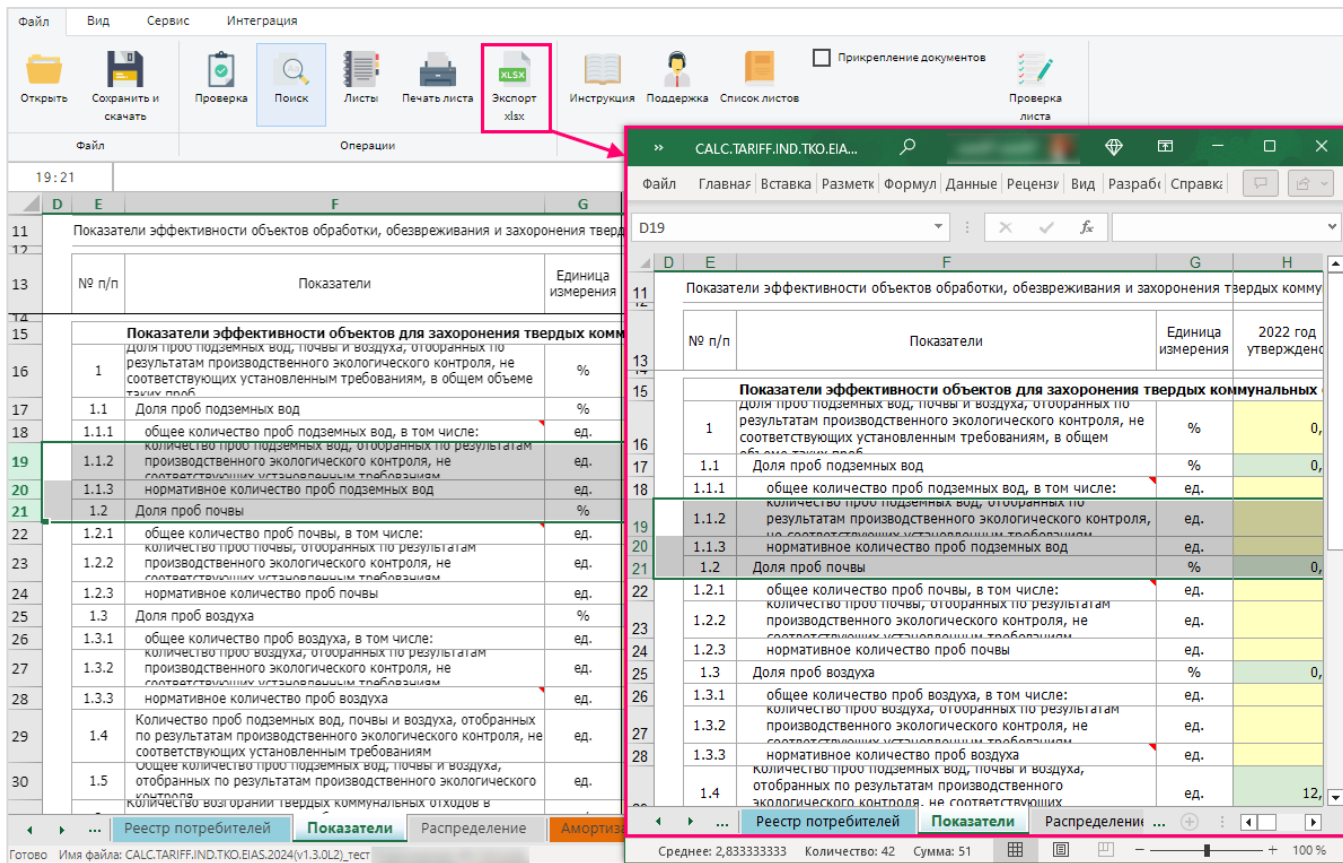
Файл Вид Сервис Интеграция

Открыть
Сохранить и скачать
Файл
Проверка
Поиск
Листы
Печать листа
Экспорт xlsx
Операции
Инструкция
Поддержка
Список листов
Прикрепление документов
Проверка листа

19:21

| | D | E | F | G |
|---|---|---|---|---|
| 11 | | Показатели эффективности объектов обработки, обезвреживания и захоронения тверд | | |
| 13 | | № п/п | Показатели | Единица измерения |
| 15 | | | Показатели эффективности объектов для захоронения твердых комму | |
| 16 | | 1 | Доля проб подземных вод, почвы и воздуха, отобранных по результатам производственного экологического контроля, не соответствующих установленным требованиям, в общем объеме таких проб | % |
| 17 | | 1.1 | Доля проб подземных вод | % |
| 18 | | 1.1.1 | общее количество проб подземных вод, в том числе: | ед. |
| 19 | | 1.1.2 | количество проб подземных вод, отобранных по результатам производственного экологического контроля, не соответствующих требованиям | ед. |
| 20 | | 1.1.3 | нормативное количество проб подземных вод | ед. |
| 21 | | 1.2 | Доля проб почвы | % |
| 22 | | 1.2.1 | общее количество проб почвы, в том числе: | ед. |
| 23 | | 1.2.2 | количество проб почвы, отобранных по результатам производственного экологического контроля, не соответствующих установленным требованиям | ед. |
| 24 | | 1.2.3 | нормативное количество проб почвы | ед. |
| 25 | | 1.3 | Доля проб воздуха | % |
| 26 | | 1.3.1 | общее количество проб воздуха, в том числе: | ед. |
| 27 | | 1.3.2 | количество проб воздуха, отобранных по результатам производственного экологического контроля, не соответствующих требованиям | ед. |
| 28 | | 1.3.3 | нормативное количество проб воздуха | ед. |
| 29 | | 1.4 | Количество проб подземных вод, почвы и воздуха, отобранных по результатам производственного экологического контроля, не соответствующих установленным требованиям | ед. |
| 30 | | 1.5 | Общее количество проб подземных вод, почвы и воздуха, отобранных по результатам производственного экологического контроля | ед. |
| | | | Количество возгораний твердых коммунальных отходов в | |

Реестр потребителей | Показатели | Распределение | Амортиз
Готово Имя файла: CALC.TARIFF.IND.TKO.EIAS.2024(v1.3.0L2)_тест

CALC.TARIFF.IND.TKO.EIA...
Файл Главная Вставка Разметк Формул Данные Рецензи Вид Разраб Справка
D19

| | D | E | F | G | H |
|---|---|---|---|---|---|
| 11 | | Показатели эффективности объектов обработки, обезвреживания и захоронения твердых комму | | | |
| 13 | | № п/п | Показатели | Единица измерения | 2022 год утверждено |
| 15 | | | Показатели эффективности объектов для захоронения твердых коммунальных | | |
| 16 | | 1 | Доля проб подземных вод, почвы и воздуха, отобранных по результатам производственного экологического контроля, не соответствующих установленным требованиям, в общем объеме таких проб | % | 0, |
| 17 | | 1.1 | Доля проб подземных вод | % | 0, |
| 18 | | 1.1.1 | общее количество проб подземных вод, в том числе: | ед. | |
| 19 | | 1.1.2 | количество проб подземных вод, отобранных по результатам производственного экологического контроля, не соответствующих | ед. | |
| 20 | | 1.1.3 | нормативное количество проб подземных вод | ед. | |
| 21 | | 1.2 | Доля проб почвы | % | 0, |
| 22 | | 1.2.1 | общее количество проб почвы, в том числе: | ед. | |
| 23 | | 1.2.2 | количество проб почвы, отобранных по результатам производственного экологического контроля, не соответствующих установленным требованиям | ед. | |
| 24 | | 1.2.3 | нормативное количество проб почвы | ед. | |
| 25 | | 1.3 | Доля проб воздуха | % | 0, |
| 26 | | 1.3.1 | общее количество проб воздуха, в том числе: | ед. | |
| 27 | | 1.3.2 | количество проб воздуха, отобранных по результатам производственного экологического контроля, не соответствующих требованиям | ед. | |
| 28 | | 1.3.3 | нормативное количество проб воздуха | ед. | |
| | | 1.4 | Количество проб подземных вод, почвы и воздуха, отобранных по результатам производственного экологического контроля, не соответствующих | ед. | 12, |

Реестр потребителей | Показатели | Распределение ...
Среднее: 2,833333333 Количество: 42 Сумма: 51 100 %